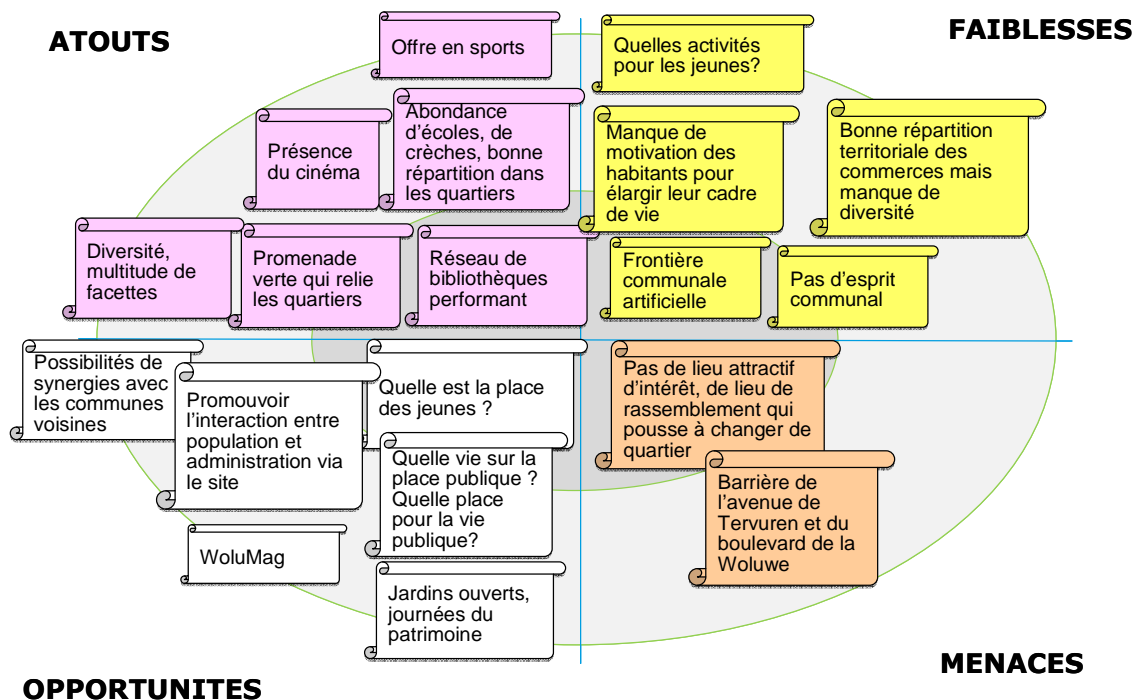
ATOUTS

FAIBLESSES

Offre en sports

Quelles activités pour les jeunes?

Présence du cinéma

Abondance d'écoles, de crèches, bonne répartition dans les quartiers

Manque de motivation des habitants pour élargir leur cadre de vie

Bonne répartition territoriale des commerces mais manque de diversité

Diversité, multitude de facettes

Promenade verte qui relie les quartiers

Réseau de bibliothèques performant

Frontière communale artificielle

Pas d'esprit communal

Possibilités de synergies avec les communes voisines

Promouvoir l'interaction entre population et administration via le site

Quelle est la place des jeunes ?

Pas de lieu attractif d'intérêt, de lieu de rassemblement qui pousse à changer de quartier

Quelle vie sur la place publique ? Quelle place pour la vie publique?

Barrière de l'avenue de Tervuren et du boulevard de la Woluwe

WoluMag

Jardins ouverts, journées du patrimoine

MENACES

OPPORTUNITES